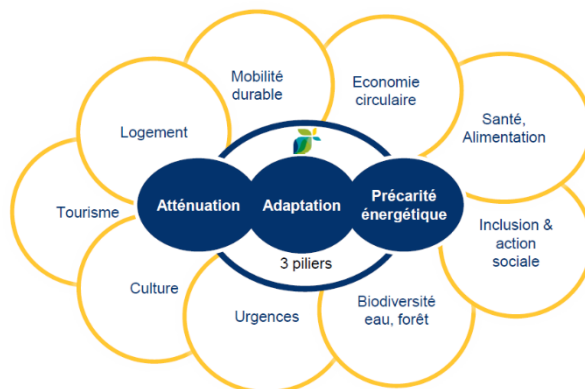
Mobilité durable

Economie circulaire

Santé, Alimentation

Logement

Atténuation

Adaptation

Précarité énergétique

Tourisme

Inclusion & action sociale

3 piliers

Culture

Urgences

Biodiversité eau, forêt